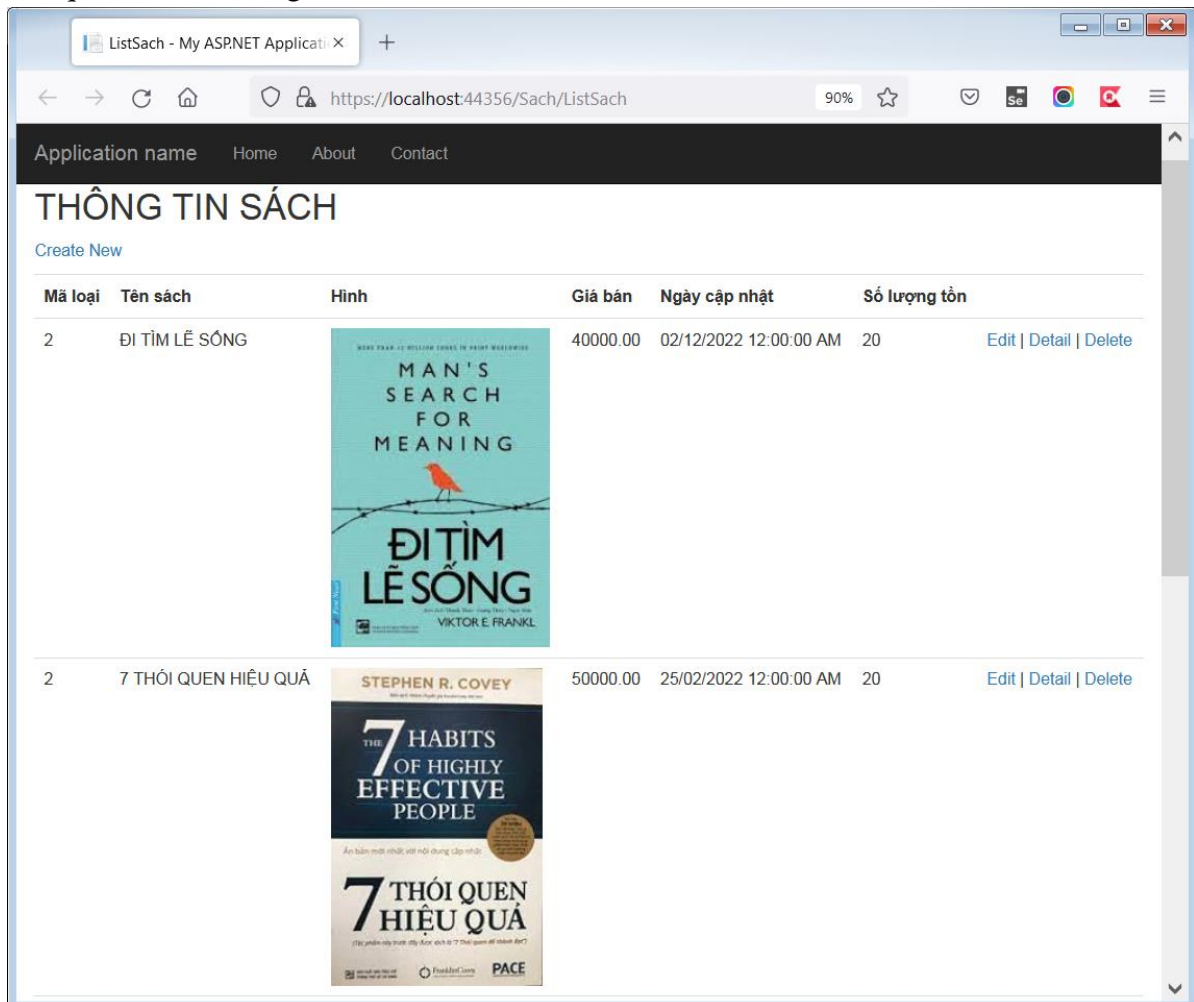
ListSach - My ASP.NET Applicati ×
+
https://localhost:44356/Sach/ListSach
90%

Application name Home About Contact

THÔNG TIN SÁCH

Create New

| Mã loại | Tên sách | Hình | Giá bán | Ngày cập nhật | Số lượng tồn | |
|---|---|---|---|---|---|---|
| 2 | ĐI TÌM LẼ SỐNG | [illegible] MAN'S SEARCH FOR MEANING ĐI TÌM LẼ SỐNG VIKTOR E. FRANKL | 40000.00 | 02/12/2022 12:00:00 AM | 20 | Edit \| Detail \| Delete |
| 2 | 7 THÓI QUEN HIỆU QUẢ | STEPHEN R. COVEY THE 7 HABITS OF HIGHLY EFFECTIVE PEOPLE Ấn bản mới nhất với nội dung cập nhật 7 THÓI QUEN HIỆU QUẢ PACE | 50000.00 | 25/02/2022 12:00:00 AM | 20 | Edit \| Detail \| Delete |